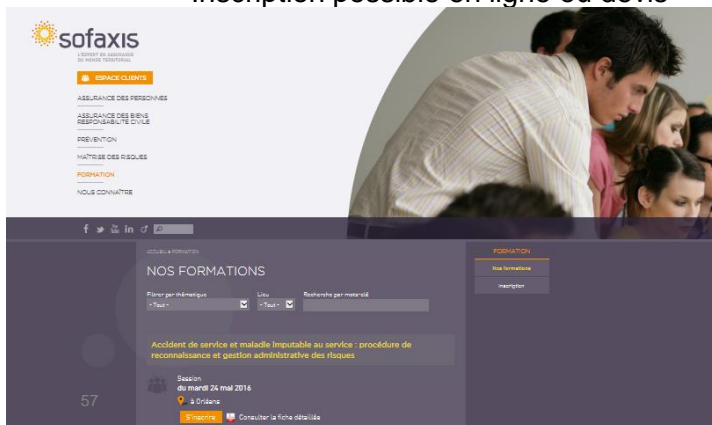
Inscription possible en ligne ou devis

sofaxis

L'EXPERT EN ASSURANCE DU MONDE TERRITORIAL

ESPACE CLIENTS

ASSURANCE DES PERSONNES

ASSURANCE DES BIENS RESPONSABILITÉ CIVILE

PRÉVENTION

MAÎTRISE DES RISQUES

FORMATION

NOUS CONNAÎTRE

ACCUEIL > FORMATION

NOS FORMATIONS

Filtrer par thématique
- Tout -

Lieu
- Tout -

Recherche par mots-clé

Accident de service et maladie imputable au service : procédure de reconnaissance et gestion administrative des risques

Session
du mardi 24 mai 2016

à Orléans

S'inscrire

Consulter la fiche détaillée

57

FORMATION

Nos formations

Inscription